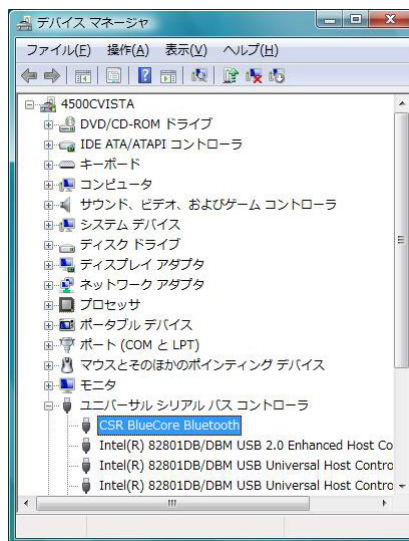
デバイス マネージャ

ファイル(F) 操作(A) 表示(V) ヘルプ(H)

4500CVISTA
DVD/CD-ROM ドライブ
IDE ATA/ATAPI コントローラ
キーボード
コンピュータ
サウンド、ビデオ、およびゲーム コントローラ
システム デバイス
ディスク ドライブ
ディスプレイ アダプタ
ネットワーク アダプタ
プロセッサ
ポータブル デバイス
ポート (COM と LPT)
マウスとそのほかのポインティング デバイス
モニタ
ユニバーサル シリアル バス コントローラ
CSR BlueCore Bluetooth
Intel(R) 82801DB/DBM USB 2.0 Enhanced Host Co
Intel(R) 82801DB/DBM USB Universal Host Contro
Intel(R) 82801DB/DBM USB Universal Host Contro